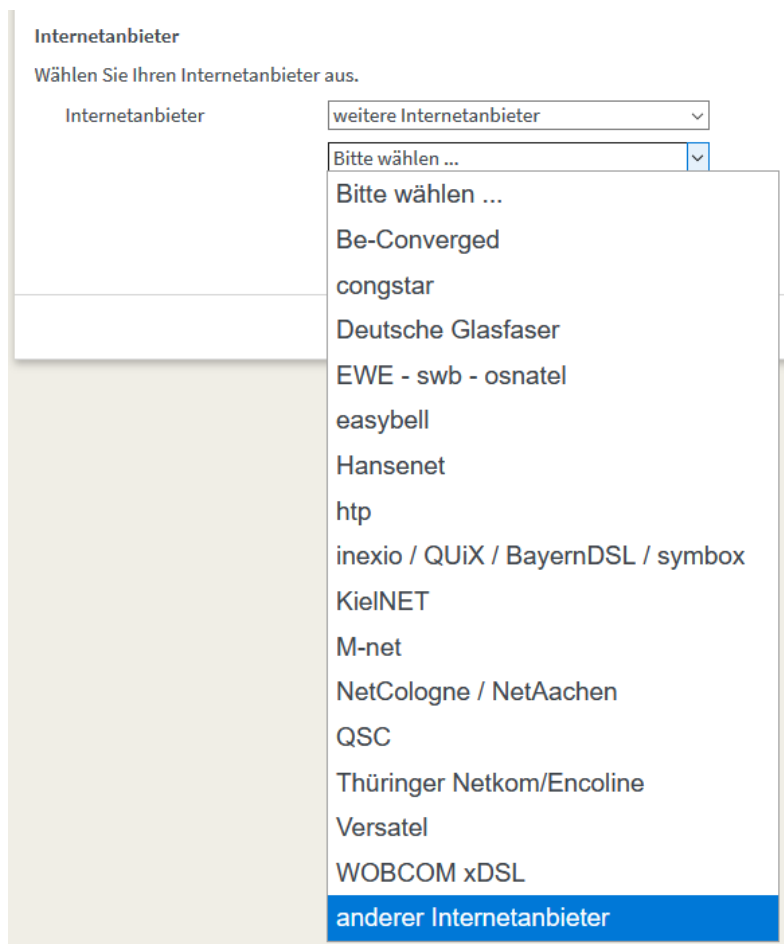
Internetanbieter

Wählen Sie Ihren Internetanbieter aus.

Internetanbieter

weitere Internetanbieter

Bitte wählen ...

Bitte wählen ...
Be-Converged
congstar
Deutsche Glasfaser
EWE - swb - osnatel
easybell
Hansenet
htp
inexio / QUiX / BayernDSL / symbox
KielNET
M-net
NetCologne / NetAachen
QSC
Thüringer Netkom/Encoline
Versatel
WOBCOM xDSL
anderer Internetanbieter